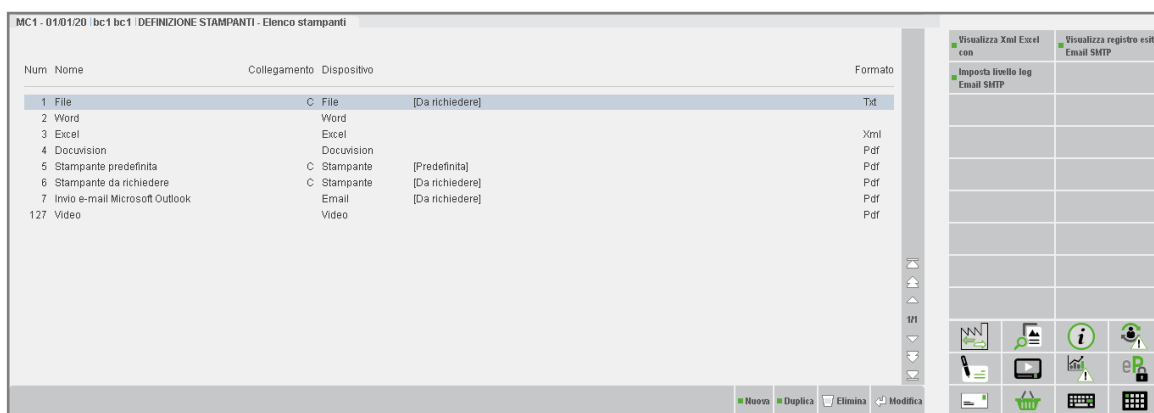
MC1 - 01/01/20 | bc1 bc1 | DEFINIZIONE STAMPANTI - Elenco stampanti

| Num | Nome | Collegamento | Dispositivo | | Formato |
|---|---|---|---|---|---|
| 1 | File | C | File | [Da richiedere] | Txt |
| 2 | Word | | Word | | |
| 3 | Excel | | Excel | | Xml |
| 4 | Docuvision | | Docuvision | | Pdf |
| 5 | Stampante predefinita | C | Stampante | [Predefinita] | Pdf |
| 6 | Stampante da richiedere | C | Stampante | [Da richiedere] | Pdf |
| 7 | Invio e-mail Microsoft Outlook | | Email | [Da richiedere] | Pdf |
| 127 | Video | | Video | | Pdf |

1/1

Nuova Duplica Elimina Modifica

Visualizza Xml Excel con
Visualizza registro esiti Email SMTP
Imposta livello log Email SMTP